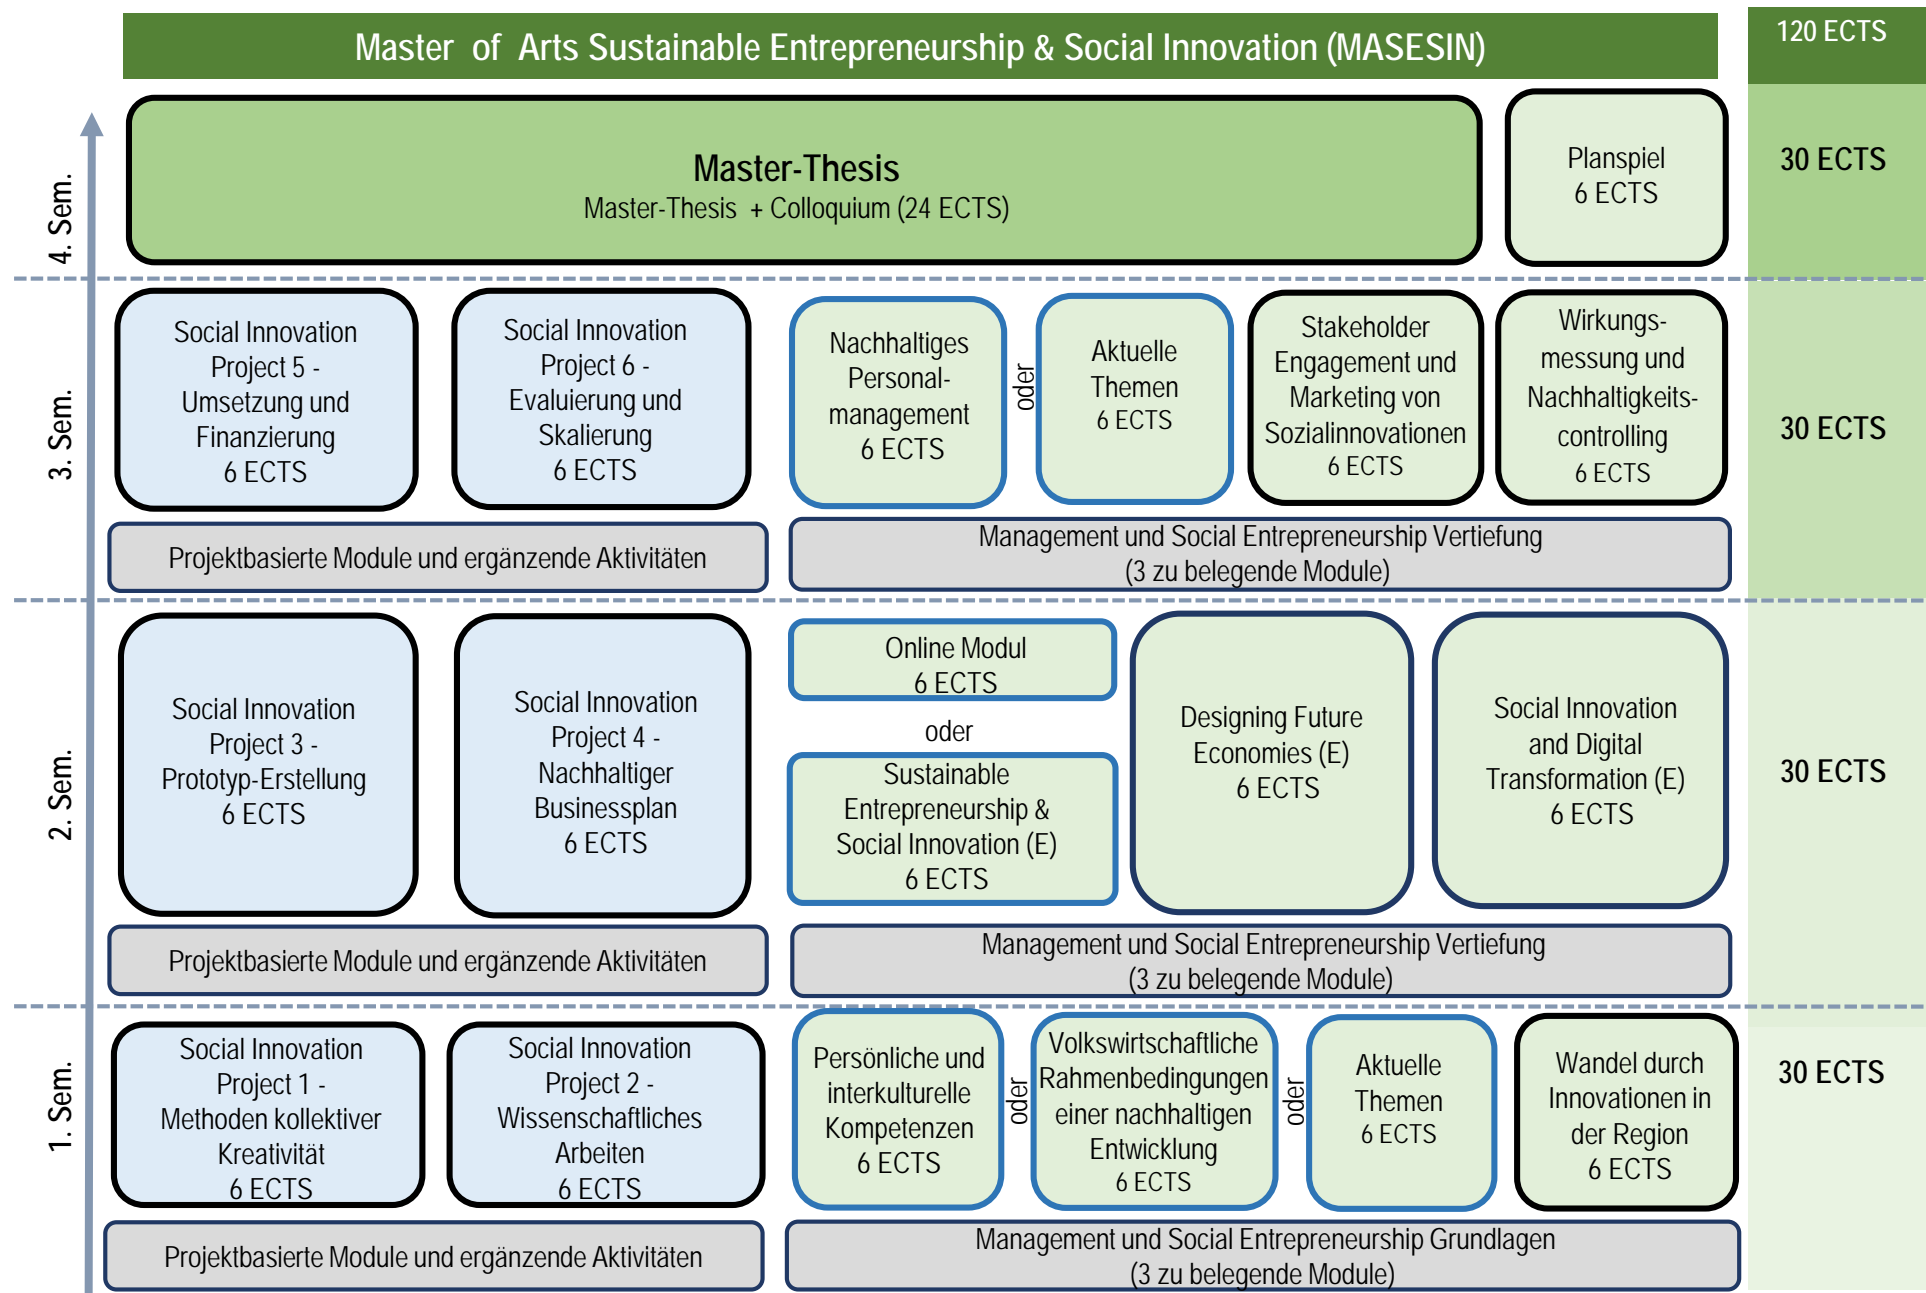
Master of Arts Sustainable Entrepreneurship & Social Innovation (MASESIN)

120 ECTS

4. Sem.

Master-Thesis
Master-Thesis + Colloquium (24 ECTS)

Planspiel
6 ECTS

30 ECTS

3. Sem.

Social Innovation Project 5 - Umsetzung und Finanzierung
6 ECTS

Social Innovation Project 6 - Evaluierung und Skalierung
6 ECTS

Nachhaltiges Personalmanagement
6 ECTS

oder

Aktuelle Themen
6 ECTS

Stakeholder Engagement und Marketing von Sozialinnovationen
6 ECTS

Wirkungsmessung und Nachhaltigkeitscontrolling
6 ECTS

30 ECTS

Projektbasierte Module und ergänzende Aktivitäten

Management und Social Entrepreneurship Vertiefung
(3 zu belegende Module)

2. Sem.

Social Innovation Project 3 - Prototyp-Erstellung
6 ECTS

Social Innovation Project 4 - Nachhaltiger Businessplan
6 ECTS

Online Modul
6 ECTS

oder

Sustainable Entrepreneurship & Social Innovation (E)
6 ECTS

Designing Future Economies (E)
6 ECTS

Social Innovation and Digital Transformation (E)
6 ECTS

30 ECTS

Projektbasierte Module und ergänzende Aktivitäten

Management und Social Entrepreneurship Vertiefung
(3 zu belegende Module)

1. Sem.

Social Innovation Project 1 - Methoden kollektiver Kreativität
6 ECTS

Social Innovation Project 2 - Wissenschaftliches Arbeiten
6 ECTS

Persönliche und interkulturelle Kompetenzen
6 ECTS

oder

Volkswirtschaftliche Rahmenbedingungen einer nachhaltigen Entwicklung
6 ECTS

oder

Aktuelle Themen
6 ECTS

Wandel durch Innovationen in der Region
6 ECTS

30 ECTS

Projektbasierte Module und ergänzende Aktivitäten

Management und Social Entrepreneurship Grundlagen
(3 zu belegende Module)